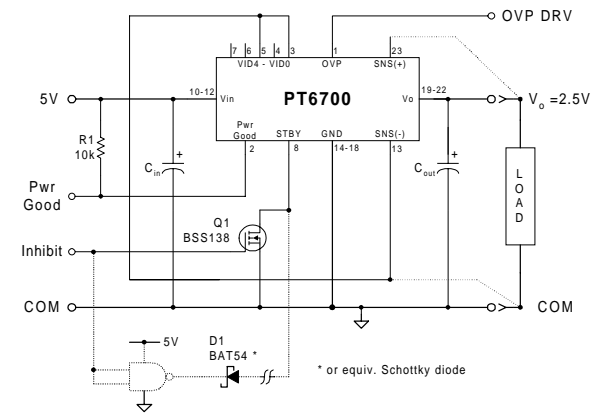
OVP DRV
7 6 5 4 3
VID4 - VID0
1
OVP
23
SNS(+)
5V
10-12
Vin
PT6700
Vo
19-22
$V_o = 2.5V$
R1
10k
Pwr Good
2
STBY
8
GND
14-18
SNS(-)
13
$C_{in}$
+
$C_{out}$
+
L O A D
Pwr Good
Q1
BSS138
Inhibit
COM
COM
5V
D1
BAT54 *
* or equiv. Schottky diode